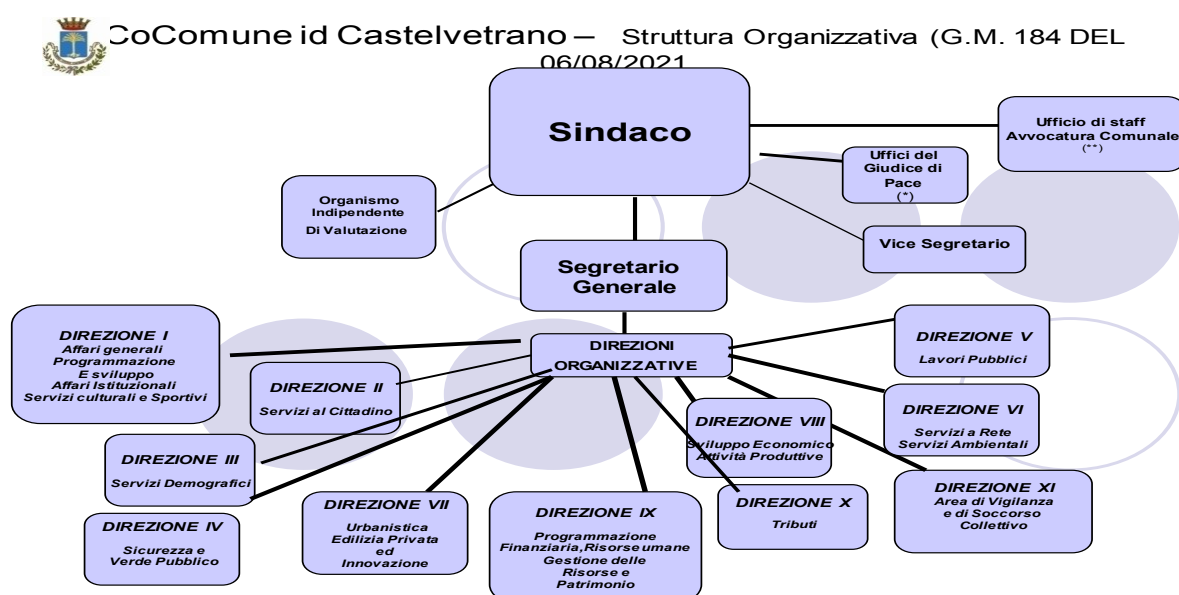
CoComune id Castelvetrano – Struttura Organizzativa (G.M. 184 DEL 06/08/2021

Sindaco

Ufficio di staff Avvocatura Comunale (**)

Uffici del Giudice di Pace (*)

Organismo Indipendente Di Valutazione

Vice Segretario

Segretario Generale

DIREZIONI ORGANIZZATIVE

DIREZIONE I
Affari generali Programmazione E sviluppo Affari Istituzionali Servizi culturali e Sportivi

DIREZIONE II
Servizi al Cittadino

DIREZIONE III
Servizi Demografici

DIREZIONE IV
Sicurezza e Verde Pubblico

DIREZIONE VII
Urbanistica Edilizia Privata ed Innovazione

DIREZIONE IX
Programmazione Finanziaria,Risorse umane Gestione delle Risorse e Patrimonio

DIREZIONE VIII
Sviluppo Economico Attività Produttive

DIREZIONE X
Tributi

DIREZIONE V
Lavori Pubblici

DIREZIONE VI
Servizi a Rete Servizi Ambientali

DIREZIONE XI
Area di Vigilanza e di Soccorso Collettivo